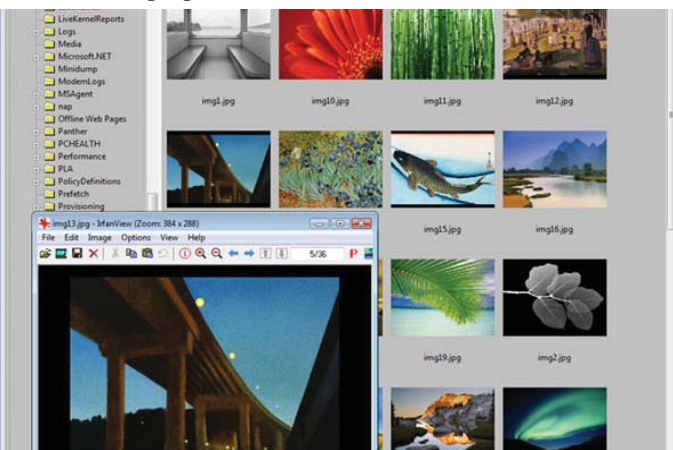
LiveKernelReports
Logs
Media
Microsoft.NET
Minidump
ModemLogs
MSAgent
nap
Offline Web Pages
Panther
PCHEALTH
Performance
PLA
PolicyDefinitions
Prefetch
Provisioning

img1.jpg
img10.jpg
img11.jpg
img12.jpg
img15.jpg
img16.jpg
img19.jpg
img2.jpg

img13.jpg - IrfanView (Zoom: 384 x 288)
File Edit Image Options View Help
5/36